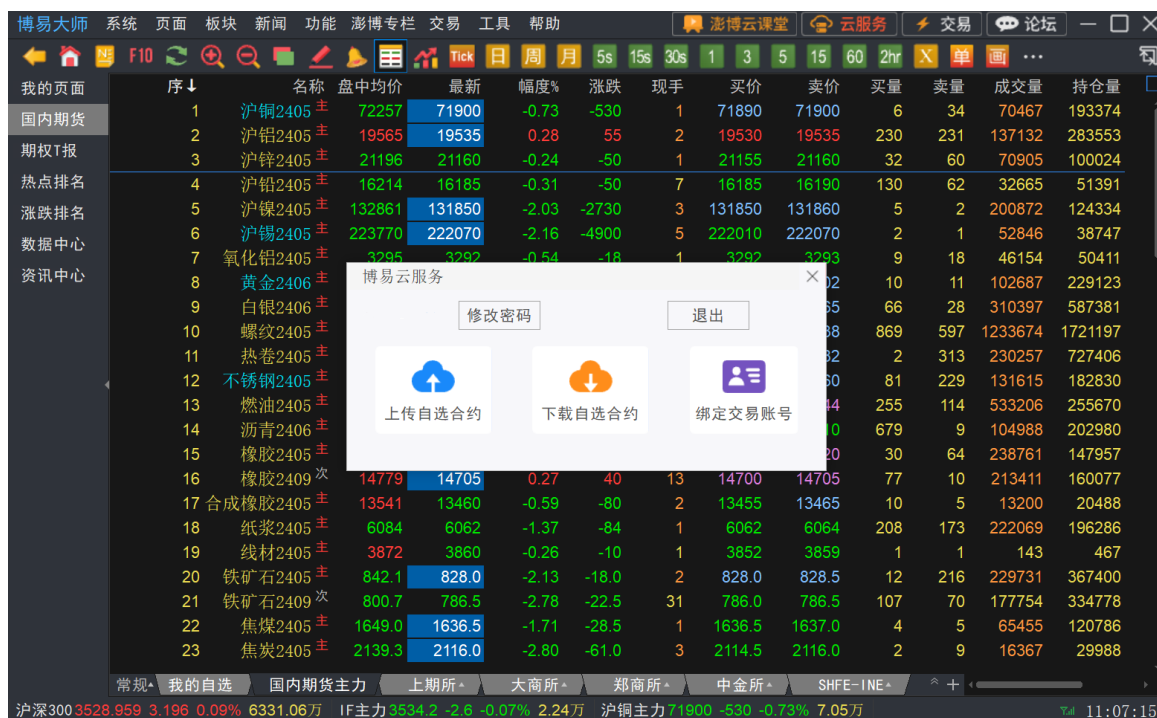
博易大师 系统 页面 板块 新闻 功能 澎博专栏 交易 工具 帮助 澎博云课堂 云服务 交易 论坛

F10 Tick 日 周 月 5s 15s 30s 1 3 5 15 60 2hr X 单 画 ···

我的页面
国内期货
期权T报
热点排名
涨跌排名
数据中心
资讯中心

| 序↓ | 名称 | 盘中均价 | 最新 | 幅度% | 涨跌 | 现手 | 买价 | 卖价 | 买量 | 卖量 | 成交量 | 持仓量 |
|---|---|---|---|---|---|---|---|---|---|---|---|---|
| 1 | 沪铜2405 主 | 72257 | 71900 | -0.73 | -530 | 1 | 71890 | 71900 | 6 | 34 | 70467 | 193374 |
| 2 | 沪铝2405 主 | 19565 | 19535 | 0.28 | 55 | 2 | 19530 | 19535 | 230 | 231 | 137132 | 283553 |
| 3 | 沪锌2405 主 | 21196 | 21160 | -0.24 | -50 | 1 | 21155 | 21160 | 32 | 60 | 70905 | 100024 |
| 4 | 沪铅2405 主 | 16214 | 16185 | -0.31 | -50 | 7 | 16185 | 16190 | 130 | 62 | 32665 | 51391 |
| 5 | 沪镍2405 主 | 132861 | 131850 | -2.03 | -2730 | 3 | 131850 | 131860 | 5 | 2 | 200872 | 124334 |
| 6 | 沪锡2405 主 | 223770 | 222070 | -2.16 | -4900 | 5 | 222010 | 222070 | 2 | 1 | 52846 | 38747 |
| 7 | 氧化铝2405 主 | 3295 | 3292 | -0.54 | -18 | 1 | 3292 | 3293 | 9 | 18 | 46154 | 50411 |
| 8 | 黄金2406 主 | | | | | | | 02 | 10 | 11 | 102687 | 229123 |
| 9 | 白银2406 主 | | | | | | | 65 | 66 | 28 | 310397 | 587381 |
| 10 | 螺纹2405 主 | | | | | | | 88 | 869 | 597 | 1233674 | 1721197 |
| 11 | 热卷2405 主 | | | | | | | 82 | 2 | 313 | 230257 | 727406 |
| 12 | 不锈钢2405 主 | | | | | | | 60 | 81 | 229 | 131615 | 182830 |
| 13 | 燃油2405 主 | | | | | | | 44 | 255 | 114 | 533206 | 255670 |
| 14 | 沥青2406 主 | | | | | | | 10 | 679 | 9 | 104988 | 202980 |
| 15 | 橡胶2405 主 | | | | | | | 20 | 30 | 64 | 238761 | 147957 |
| 16 | 橡胶2409 次 | 14779 | 14705 | 0.27 | 40 | 13 | 14700 | 14705 | 77 | 10 | 213411 | 160077 |
| 17 | 合成橡胶2405 主 | 13541 | 13460 | -0.59 | -80 | 2 | 13455 | 13465 | 10 | 5 | 13200 | 20488 |
| 18 | 纸浆2405 主 | 6084 | 6062 | -1.37 | -84 | 1 | 6062 | 6064 | 208 | 173 | 222069 | 196286 |
| 19 | 线材2405 主 | 3872 | 3860 | -0.26 | -10 | 1 | 3852 | 3859 | 1 | 1 | 143 | 467 |
| 20 | 铁矿石2405 主 | 842.1 | 828.0 | -2.13 | -18.0 | 2 | 828.0 | 828.5 | 12 | 216 | 229731 | 367400 |
| 21 | 铁矿石2409 次 | 800.7 | 786.5 | -2.78 | -22.5 | 31 | 786.0 | 786.5 | 107 | 70 | 177754 | 334778 |
| 22 | 焦煤2405 主 | 1649.0 | 1636.5 | -1.71 | -28.5 | 1 | 1636.5 | 1637.0 | 4 | 5 | 65455 | 120786 |
| 23 | 焦炭2405 主 | 2139.3 | 2116.0 | -2.80 | -61.0 | 3 | 2114.5 | 2116.0 | 2 | 9 | 16367 | 29988 |

博易云服务
修改密码
退出
上传自选合约
下载自选合约
绑定交易账号

常规 我的自选 国内期货主力 上期所 大商所 郑商所 中金所 SHFE-INE

沪深300 3528.959 3.196 0.09% 6331.06万 IF主力 3534.2 -2.6 -0.07% 2.24万 沪铜主力 71900 -530 -0.73% 7.05万 11:07:15